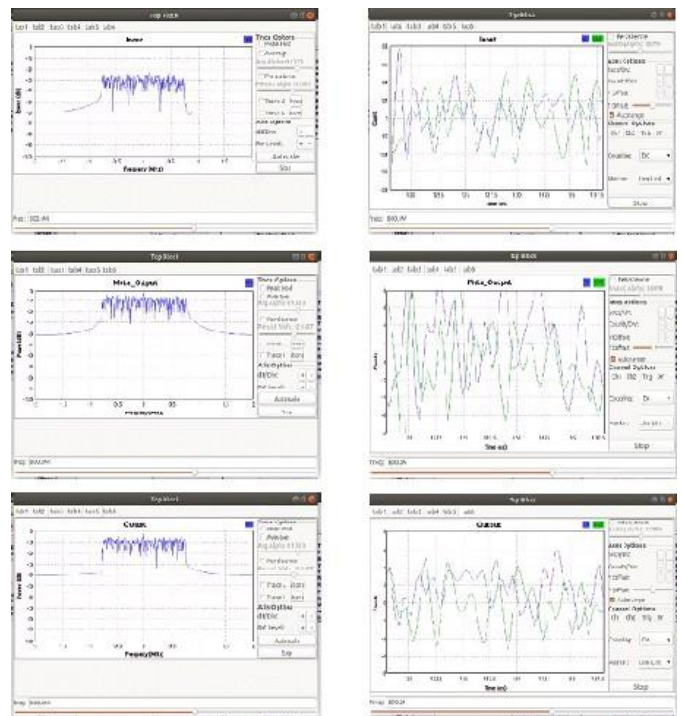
Top Block
tab1 tab2 tab3 tab4 tab5 tab6
Input
Trace Options
Peak Hold
Average
Persistence
Trace 1
Trace 2
Axis Options
dB/Div
Ref Level
Autoscale
Stop
Frequency (MHz)
Power (dB)
Freq: 500.0M

Top Block
tab1 tab2 tab3 tab4 tab5 tab6
Input
Axis Options
Autoscale
Channel Options
Stop
Time (us)
Counts
Freq: 500.0M

Top Block
tab1 tab2 tab3 tab4 tab5 tab6
Mixer_Output
Trace Options
Peak Hold
Average
Persistence
Trace 1
Trace 2
Axis Options
dB/Div
Ref Level
Autoscale
Stop
Frequency (MHz)
Power (dB)
Freq: 500.0M

Top Block
tab1 tab2 tab3 tab4 tab5 tab6
Mixer_Output
Axis Options
Autoscale
Channel Options
Stop
Time (us)
Counts
Freq: 500.0M

Top Block
tab1 tab2 tab3 tab4 tab5 tab6
Output
Trace Options
Peak Hold
Average
Persistence
Trace 1
Trace 2
Axis Options
dB/Div
Ref Level
Autoscale
Stop
Frequency (MHz)
Power (dB)
Freq: 500.0M

Top Block
tab1 tab2 tab3 tab4 tab5 tab6
Output
Axis Options
Autoscale
Channel Options
Stop
Time (us)
Counts
Freq: 500.0M